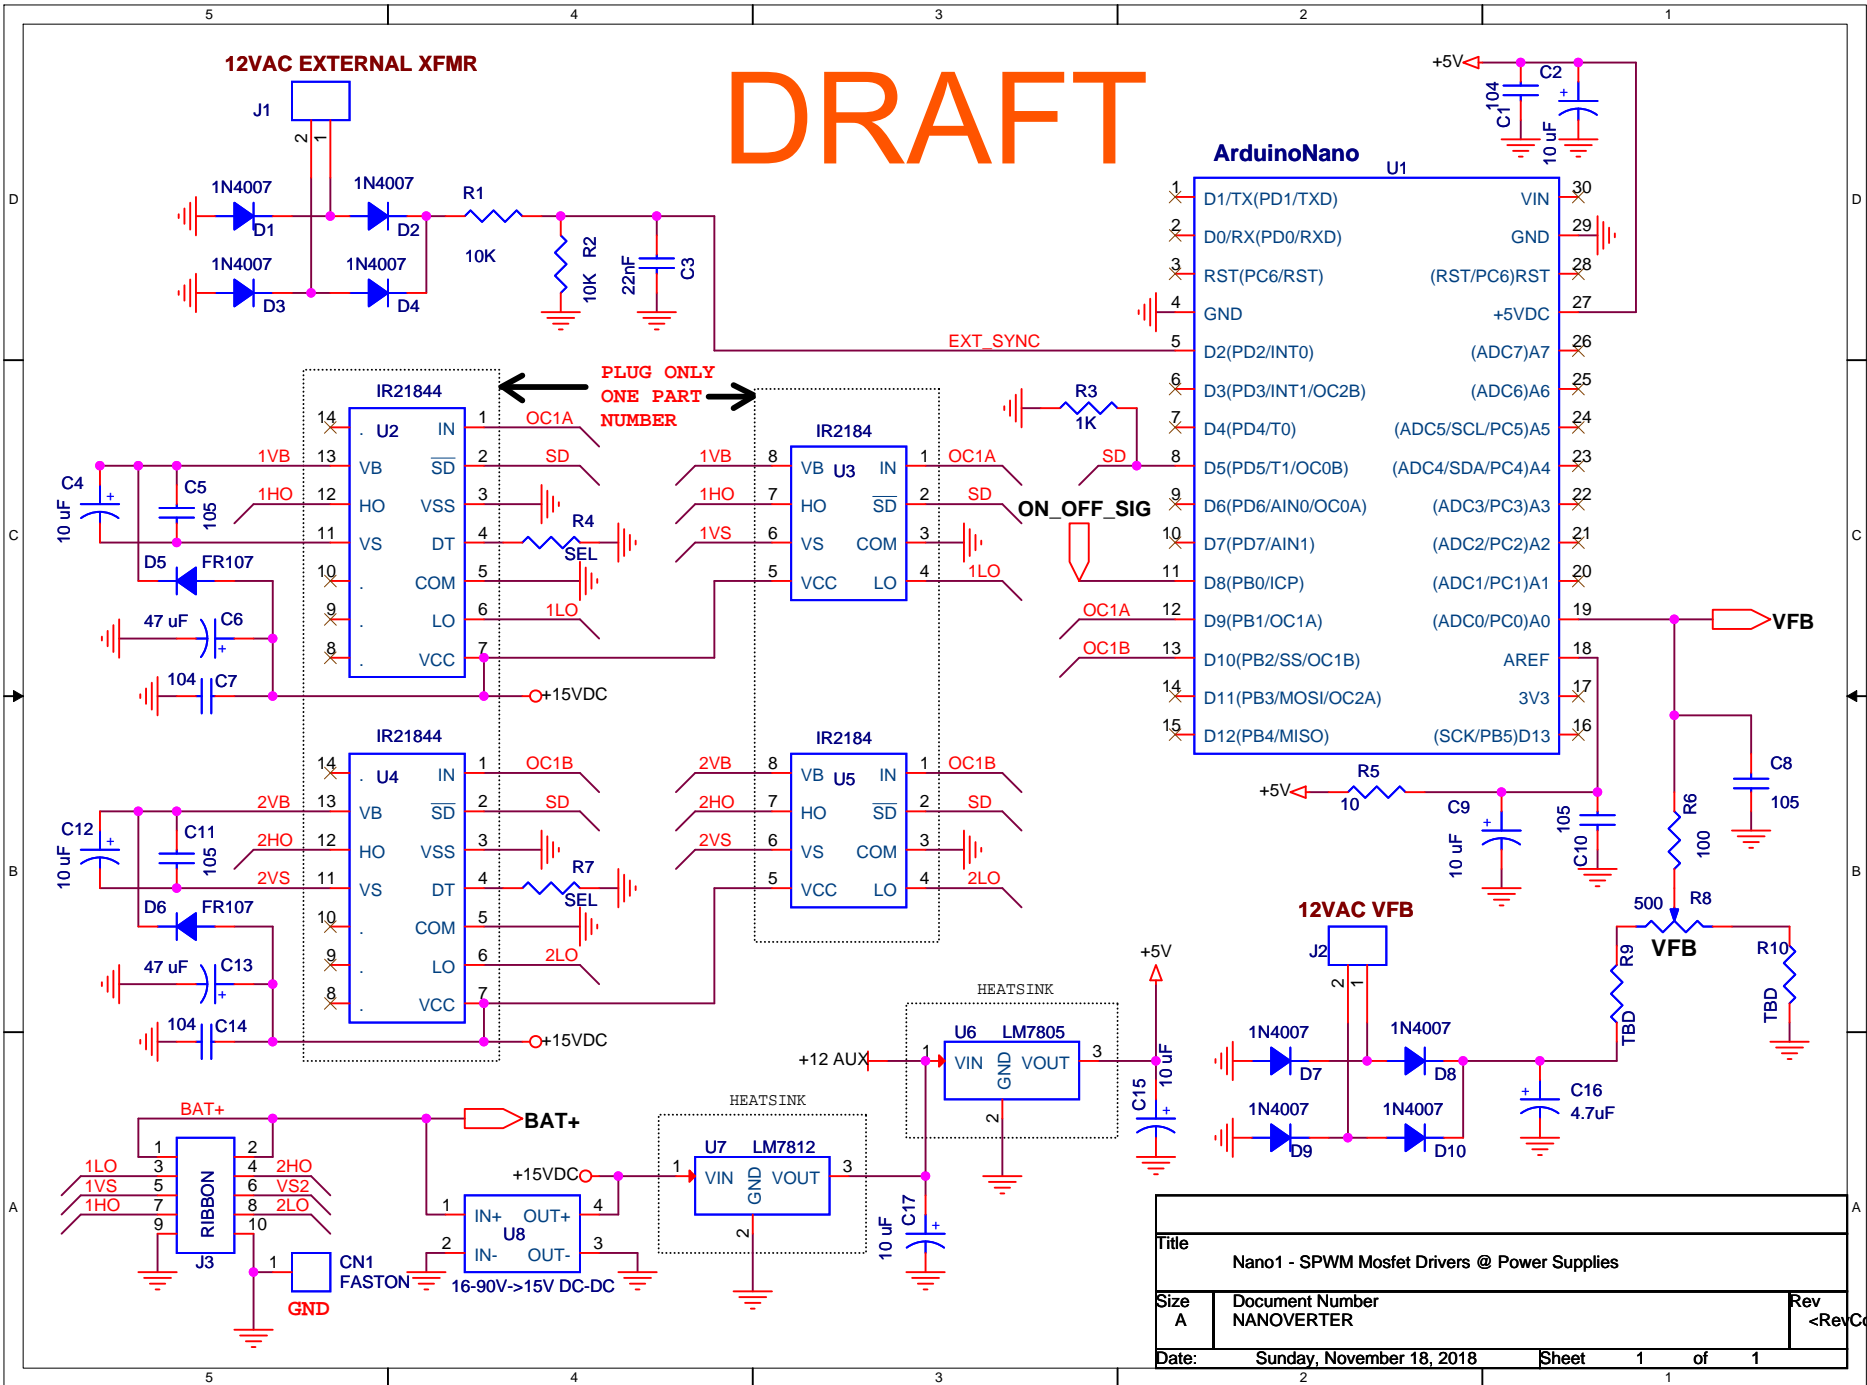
5 4 3 2 1

DRAFT

12VAC EXTERNAL XFMR

J1
2 1
1N4007 1N4007
D1 D2
R1
10K
1N4007 1N4007
D3 D4
R2
10K
22nF
C3

+5V
C1 104
C2
10 uF

ArduinoNano
U1
1 D1/TX(PD1/TXD) VIN 30
2 D0/RX(PD0/RXD) GND 29
3 RST(PC6/RST) (RST/PC6)RST 28
4 GND +5VDC 27
5 D2(PD2/INT0) (ADC7)A7 26
6 D3(PD3/INT1/OC2B) (ADC6)A6 25
7 D4(PD4/T0) (ADC5/SCL/PC5)A5 24
8 D5(PD5/T1/OC0B) (ADC4/SDA/PC4)A4 23
9 D6(PD6/AIN0/OC0A) (ADC3/PC3)A3 22
10 D7(PD7/AIN1) (ADC2/PC2)A2 21
11 D8(PB0/ICP) (ADC1/PC1)A1 20
12 D9(PB1/OC1A) (ADC0/PC0)A0 19
13 D10(PB2/SS/OC1B) AREF 18
14 D11(PB3/MOSI/OC2A) 3V3 17
15 D12(PB4/MISO) (SCK/PB5)D13 16

EXT_SYNC

PLUG ONLY
ONE PART
NUMBER

R3
1K
SD
ON_OFF_SIG
OC1A
OC1B
VFB

IR21844
U2
14 1 IN OC1A
1VB 13 VB SD 2 SD
1HO 12 HO VSS 3
11 VS DT 4 R4 SEL
10 . COM 5
9 . LO 6 1LO
8 . VCC 7
C4 10 uF
C5 105
D5 FR107
47 uF C6
104 C7
+15VDC

IR2184
U3
1VB 8 VB IN 1 OC1A
1HO 7 HO SD 2 SD
1VS 6 VS COM 3
5 VCC LO 4 1LO

IR21844
U4
14 1 IN OC1B
2VB 13 VB SD 2 SD
2HO 12 HO VSS 3
2VS 11 VS DT 4 R7 SEL
10 . COM 5
9 . LO 6 2LO
8 . VCC 7
C12 10 uF
C11 105
D6 FR107
47 uF C13
104 C14
+15VDC

IR2184
U5
2VB 8 VB IN 1 OC1B
2HO 7 HO SD 2 SD
2VS 6 VS COM 3
5 VCC LO 4 2LO

+5V
R5
10
C9
10 uF
105
C10
C8
105
R6
100
500
R8
VFB
R9
TBD
R10
TBD

12VAC VFB
J2
2 1
1N4007 1N4007
D7 D8
1N4007 1N4007
D9 D10
C16
4.7uF

+5V
HEATSINK
U6 LM7805
VIN GND VOUT
1 2 3
+12 AUX
C15
10 uF

HEATSINK
U7 LM7812
VIN GND VOUT
1 2 3
+15VDC
10 uF
C17

BAT+
BAT+
1 2
1LO 3 4 2HO
1VS 5 6 VS2
1HO 7 8 2LO
9 10
RIBBON
J3
1
CN1
FASTON
GND

1 IN+ OUT+ 4
U8
2 IN- OUT- 3
16-90V->15V DC-DC

Title
Nano1 - SPWM Mosfet Drivers @ Power Supplies
Size A
Document Number
NANOVERTER
Rev
<RevCo
Date: Sunday, November 18, 2018
Sheet 1 of 1

D C B A